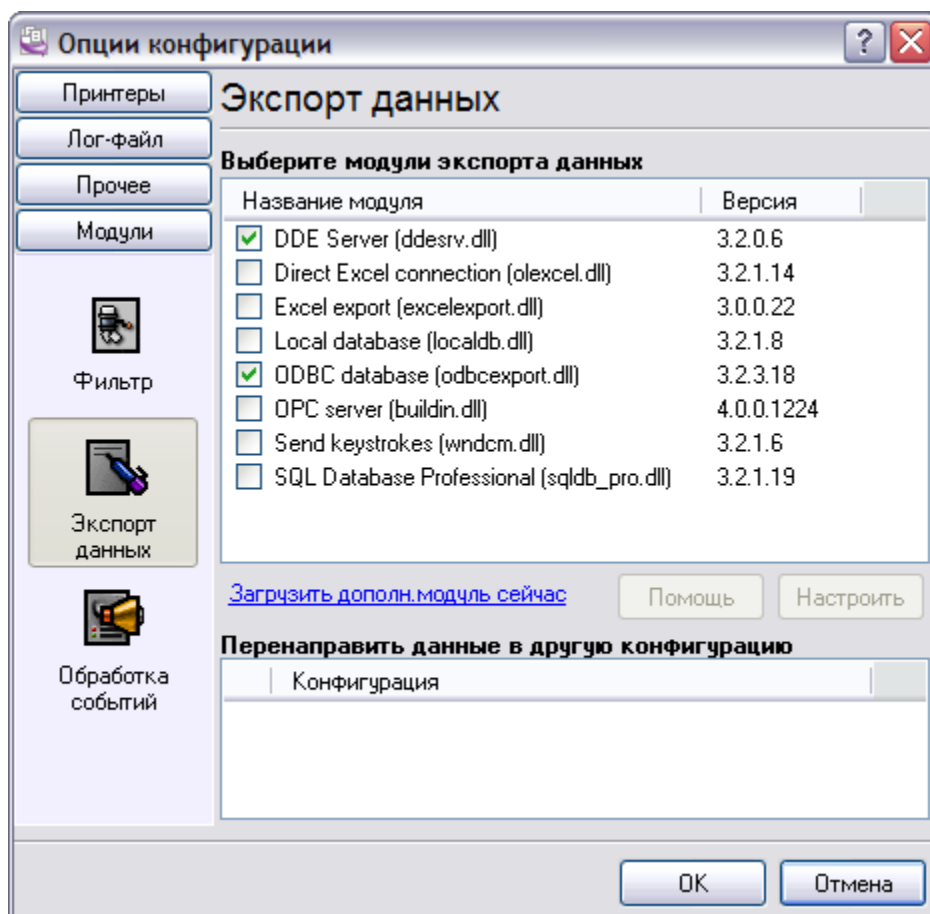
Опции конфигурации

Принтеры
Лог-файл
Прочее
Модули

Фильтр

Экспорт данных

Обработка событий

Экспорт данных

Выберите модули экспорта данных

| Название модуля | Версия |
|---|---|
| DDE Server (ddesrv.dll) | 3.2.0.6 |
| Direct Excel connection (olexcel.dll) | 3.2.1.14 |
| Excel export (excelexport.dll) | 3.0.0.22 |
| Local database (localdb.dll) | 3.2.1.8 |
| ODBC database (odbcexport.dll) | 3.2.3.18 |
| OPC server (buildin.dll) | 4.0.0.1224 |
| Send keystrokes (wndcm.dll) | 3.2.1.6 |
| SQL Database Professional (sqldb_pro.dll) | 3.2.1.19 |

Загрузить дополн.модуль сейчас
Помощь
Настроить

Перенаправить данные в другую конфигурацию

| Конфигурация |
|---|

OK
Отмена